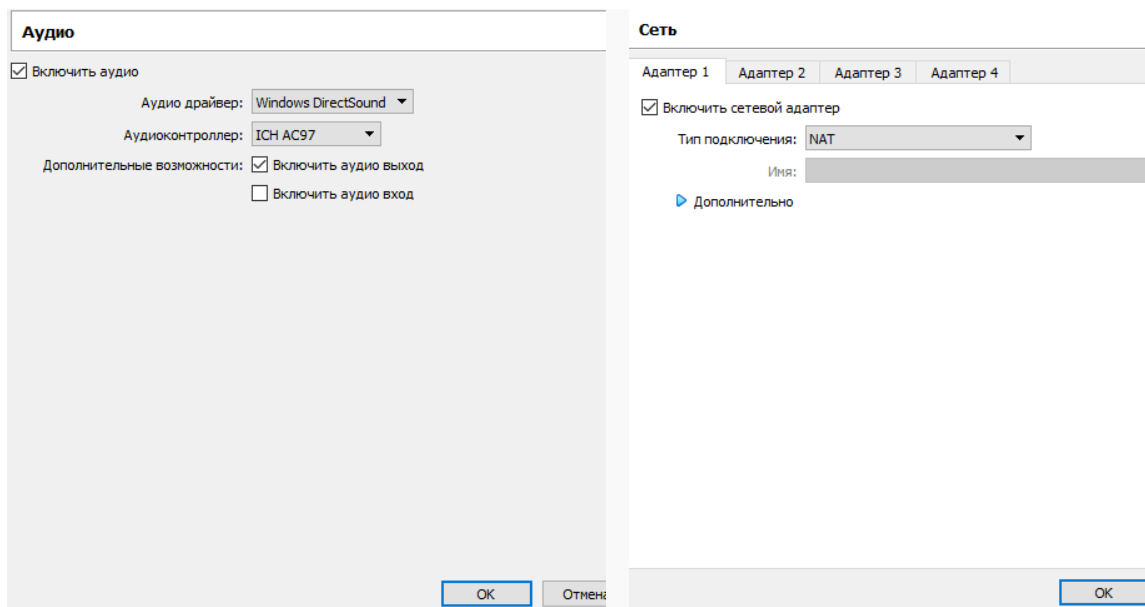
Аудио

☑ Включить аудио

Аудио драйвер: Windows DirectSound

Аудиоконтроллер: ICH AC97

Дополнительные возможности: ☑ Включить аудио выход

☐ Включить аудио вход

OK Отмена

Сеть

Адаптер 1 Адаптер 2 Адаптер 3 Адаптер 4

☑ Включить сетевой адаптер

Тип подключения: NAT

Имя:

Дополнительно

OK